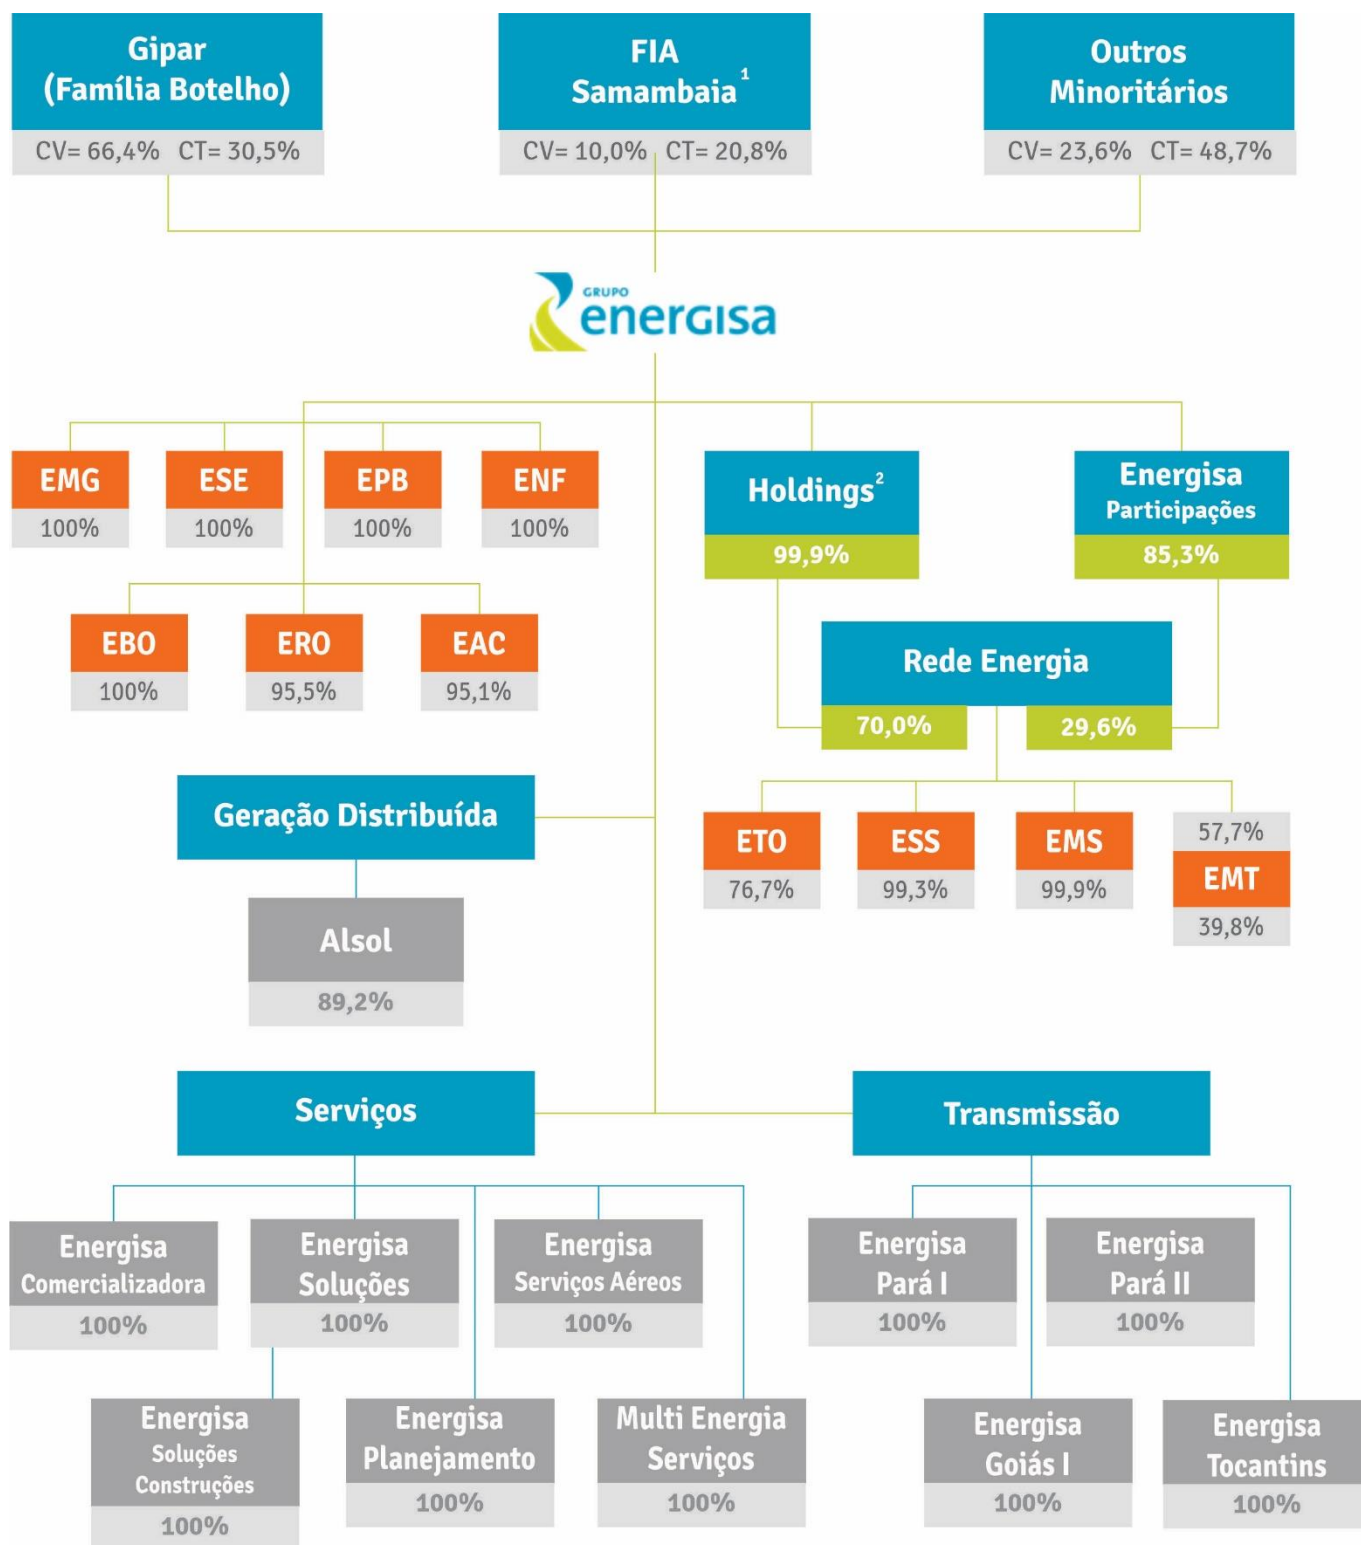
Gipar (Família Botelho)
CV= 66,4% CT= 30,5%

FIA Samambaia $^1$
CV= 10,0% CT= 20,8%

Outros Minoritários
CV= 23,6% CT= 48,7%

GRUPO energisa

EMG
100%

ESE
100%

EPB
100%

ENF
100%

Holdings $^2$
99,9%

Energisa Participações
85,3%

EBO
100%

ERO
95,5%

EAC
95,1%

Rede Energia
70,0%
29,6%

Geração Distribuída

ETO
76,7%

ESS
99,3%

EMS
99,9%

57,7%
EMT
39,8%

Alsol
89,2%

Serviços

Transmissão

Energisa Comercializadora
100%

Energisa Soluções
100%

Energisa Serviços Aéreos
100%

Energisa Pará I
100%

Energisa Pará II
100%

Energisa Soluções Construções
100%

Energisa Planejamento
100%

Multi Energia Serviços
100%

Energisa Goiás I
100%

Energisa Tocantins
100%